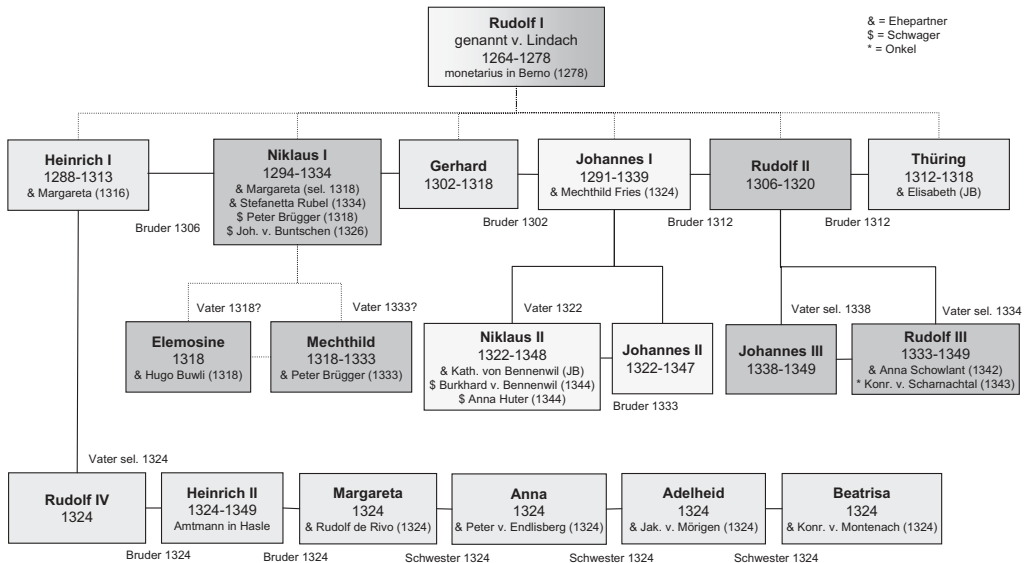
& = Ehepartner
$ = Schwager
* = Onkel

**Rudolf I**
genannt v. Lindach
1264-1278
monetarius in Berno (1278)

**Heinrich I**
1288-1313
& Margareta (1316)

Bruder 1306

**Niklaus I**
1294-1334
& Margareta (sel. 1318)
& Stefanetta Rubel (1334)
$ Peter Brügger (1318)
$ Joh. v. Buntschen (1326)

**Gerhard**
1302-1318

Bruder 1302

**Johannes I**
1291-1339
& Mechthild Fries (1324)

Bruder 1312

**Rudolf II**
1306-1320

Bruder 1312

**Thüring**
1312-1318
& Elisabeth (JB)

Vater 1318?

Vater 1333?

**Elemosine**
1318
& Hugo Buwli (1318)

**Mechthild**
1318-1333
& Peter Brügger (1333)

Vater 1322

**Niklaus II**
1322-1348
& Kath. von Bennenwil (JB)
$ Burkhard v. Bennenwil (1344)
$ Anna Huter (1344)

**Johannes II**
1322-1347

Bruder 1333

Vater sel. 1338

**Johannes III**
1338-1349

Vater sel. 1334

**Rudolf III**
1333-1349
& Anna Schowlant (1342)
* Konr. v. Scharnachtal (1343)

Vater sel. 1324

**Rudolf IV**
1324

Bruder 1324

**Heinrich II**
1324-1349
Amtmann in Hasle

Bruder 1324

**Margareta**
1324
& Rudolf de Rivo (1324)

Schwester 1324

**Anna**
1324
& Peter v. Endlisberg (1324)

Schwester 1324

**Adelheid**
1324
& Jak. v. Mörigen (1324)

Schwester 1324

**Beatrisa**
1324
& Konr. v. Montenach (1324)